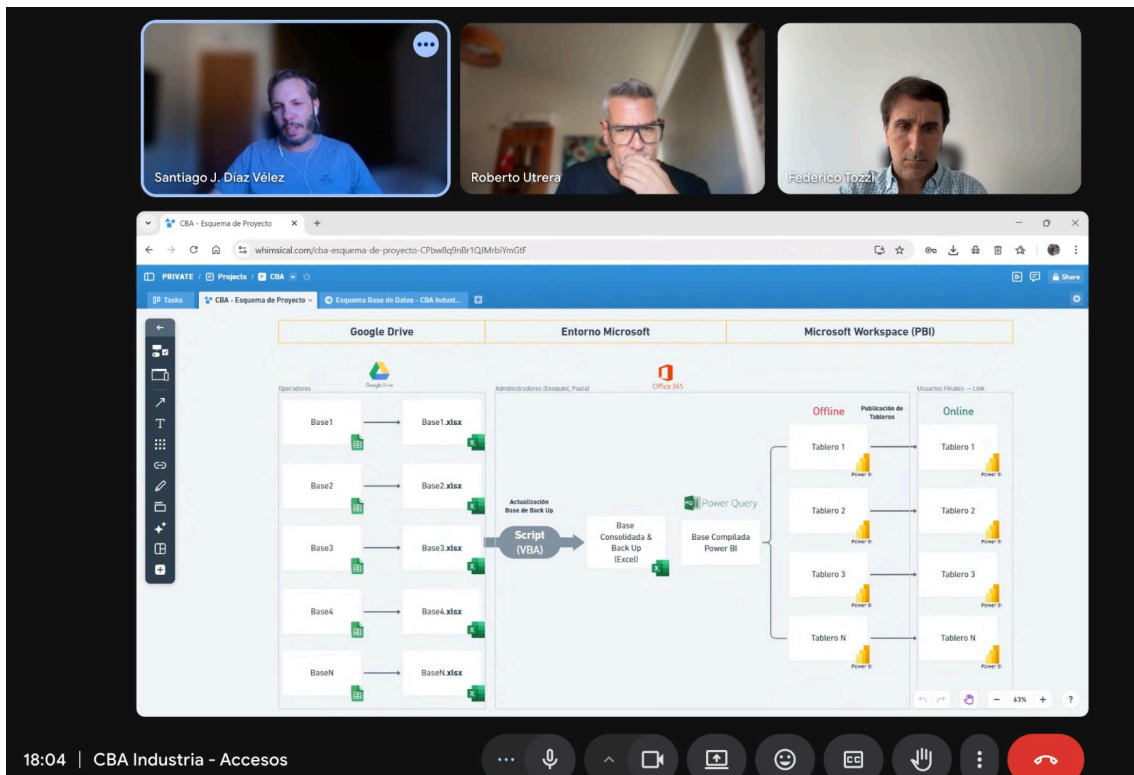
Santiago J. Díaz Vélez

Roberto Utrera

Federico Tozzi

CBA - Esquema de Proyecto

whimsical.com/cba-esquema-de-proyecto-CPbw8q9nBr1QJMrbiYmGtF

PRIVATE / Projects / CBA

Share

Tasks

CBA - Esquema de Proyecto

Esquema Base de Datos - CBA Indust...

| Google Drive | Entorno Microsoft | Microsoft Workspace (PBI) |
|---|---|---|

Google Drive

Operadores

Administradores (Ezequiel, Paula)

Office 365

Usuarios Finales → Link

Base1

Base1.xlsx

Base2

Base2.xlsx

Base3

Base3.xlsx

Base4

Base4.xlsx

BaseN

BaseN.xlsx

Actualización Base de Back Up

Script (VBA)

Base Consolidada & Back Up (Excel)

Power Query

Base Compilada Power BI

Offline

Publicación de Tableros

Online

Tablero 1

Tablero 2

Tablero 3

Tablero N

Power BI

Tablero 1

Tablero 2

Tablero 3

Tablero N

63%

?

18:04 | CBA Industria - Accesos